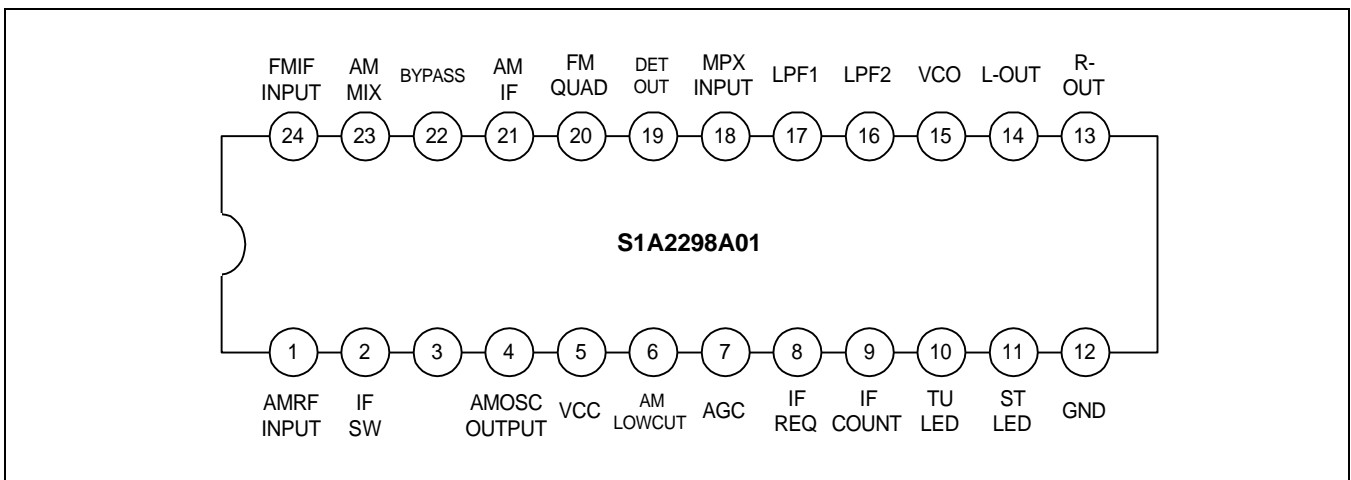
FMIF INPUT
AM MIX
BYPASS
AM IF
FM QUAD
DET OUT
MPX INPUT
LPF1
LPF2
VCO
L-OUT
R-OUT

24 23 22 21 20 19 18 17 16 15 14 13

S1A2298A01

1 2 3 4 5 6 7 8 9 10 11 12

AMRF INPUT
IF SW
AMOSC OUTPUT
VCC
AM LOWCUT
AGC
IF REQ
IF COUNT
TU LED
ST LED
GND